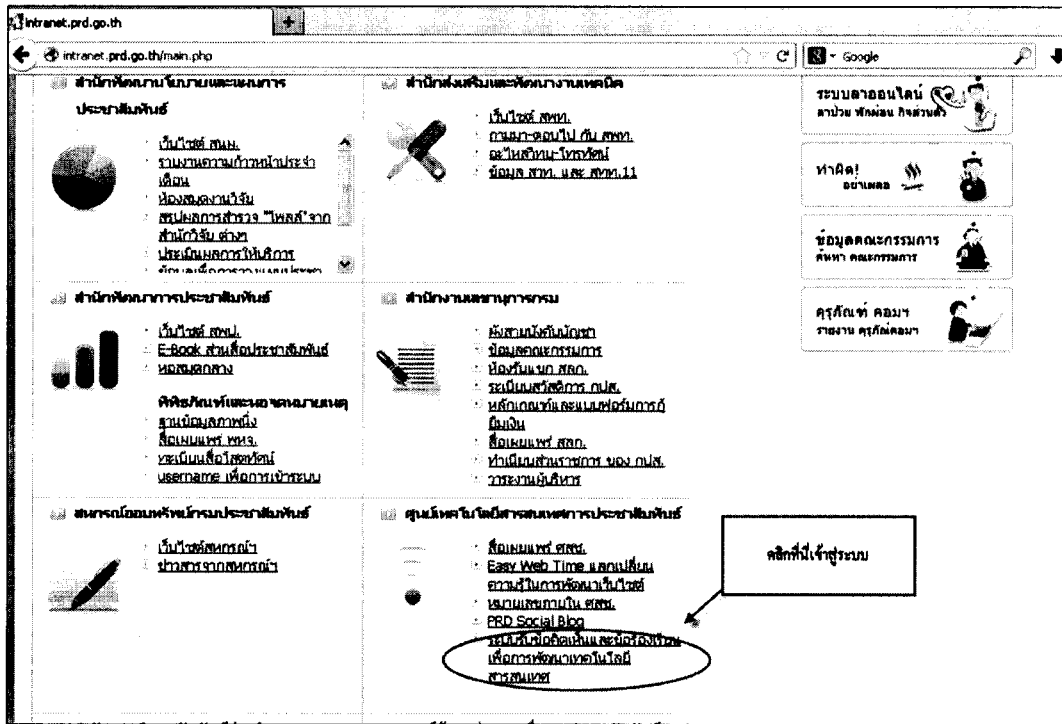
intranet.prd.go.th

intranet.prd.go.th/main.php

Google

สำนักพัฒนานโยบายและแผนการประชาสัมพันธ์

เว็บไซต์ สนม.
รายงานความก้าวหน้าประจำเดือน
ห้องสมุดงานวิจัย
สรุปผลการสำรวจ "โพลล์" จากสำนักวิจัย ต่างๆ
ประเมินผลการให้บริการ
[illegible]

สำนักส่งเสริมและพัฒนางานเทคนิค

เว็บไซต์ สพท.
ถามมา-ตอบไป กับ สพท.
อะไหล่วิทยุ-โทรทัศน์
ข้อมูล สวท. และ สทท.11

ระบบลาออนไลน์
ลาป่วย พักผ่อน กิจส่วนตัว

ทำดี!
อย่าเผลอ

ข้อมูลคณะกรรมการ
ค้นหา คณะกรรมการ

ครุภัณฑ์ คอมฯ
รายงาน ครุภัณฑ์คอมฯ

สำนักพัฒนาการประชาสัมพันธ์

เว็บไซต์ สพป.
E-Book สาระเรื่องประชาสัมพันธ์
หอสมุดกลาง

พิพิธภัณฑ์และจดหมายเหตุ
ฐานข้อมูลภาพนิ่ง
สื่อเผยแพร่ พจห.
ทะเบียนสื่อโสตทัศน์
username เพื่อการเข้าระบบ

สำนักงานเลขานุการกรม

ผังสายบังคับบัญชา
ข้อมูลคณะกรรมการ
ห้องรับแขก สลก.
ระเบียบสวัสดิการ กปส.
หลักเกณฑ์และแบบฟอร์มการกู้ยืมเงิน
สื่อเผยแพร่ สลก.
ทำเนียบข้าราชการ ของ กปส.
วาระงานผู้บริหาร

สหกรณ์ออมทรัพย์กรมประชาสัมพันธ์

เว็บไซต์สหกรณ์ฯ
ข่าวสารจากสหกรณ์ฯ

ศูนย์เทคโนโลยีสารสนเทศการประชาสัมพันธ์

สื่อเผยแพร่ ศสช.
Easy Web Time แลกเปลี่ยนความรู้ในการพัฒนาเว็บไซต์
หมายเลขภายใน ศสช.
PRD Social Blog
ระบบรับข้อคิดเห็นและข้อร้องเรียนเพื่อการพัฒนาเทคโนโลยีสารสนเทศ

คลิกที่นี่เข้าสู่ระบบ